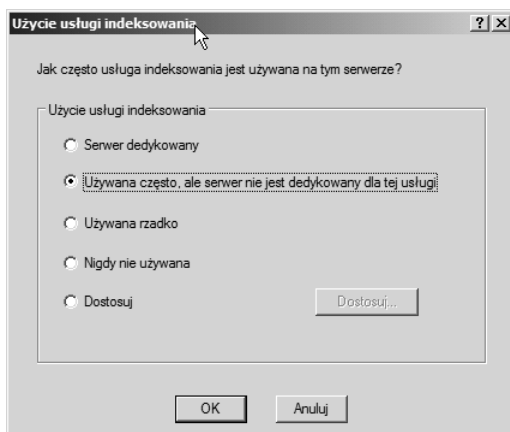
Użycie usługi indeksowania

?

X

Jak często usługa indeksowania jest używana na tym serwerze?

Użycie usługi indeksowania

Serwer dedykowany

Używana często, ale serwer nie jest dedykowany dla tej usługi

Używana rzadko

Nigdy nie używana

Dostosuj

Dostosuj...

OK

Anuluj